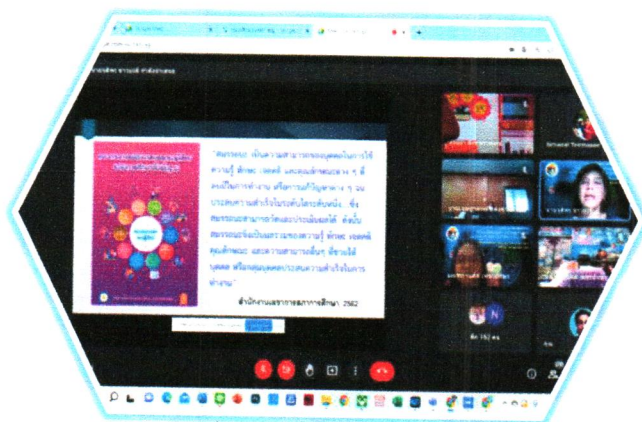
"สมรรถนะ เป็นความสามารถของบุคคลในการใช้ความรู้ ทักษะ เจตคติ และคุณลักษณะต่าง ๆ ที่ คงในการทำงาน หรือการปฏิบัติงานต่าง ๆ จน ประสบความสำเร็จในระดับใดระดับหนึ่ง ซึ่ง สมรรถนะสามารถวัดและประเมินผลได้ ดังนั้น สมรรถนะจึงเป็นบูรณาการของความรู้ ทักษะ เจตคติ คุณลักษณะ และความสามารถอื่นๆ ที่ทำให้ บุคคล หรือกลุ่มบุคคลประสบความสำเร็จในการทำงาน"

สำนักงานเลขาธิการสภาการศึกษา, 2562